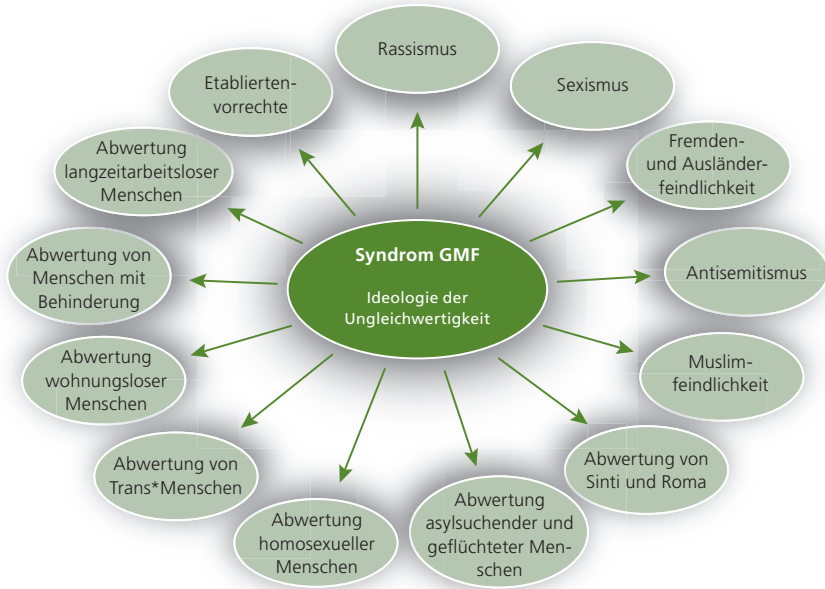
Syndrom GMF

Ideologie der Ungleichwertigkeit

Rassismus

Sexismus

Fremden- und Ausländerfeindlichkeit

Antisemitismus

Muslimfeindlichkeit

Abwertung von Sinti und Roma

Abwertung asylsuchender und geflüchteter Menschen

Abwertung homosexueller Menschen

Abwertung von Trans*Menschen

Abwertung wohnungsloser Menschen

Abwertung von Menschen mit Behinderung

Abwertung langzeitarbeitsloser Menschen

Etabliertenvorrechte